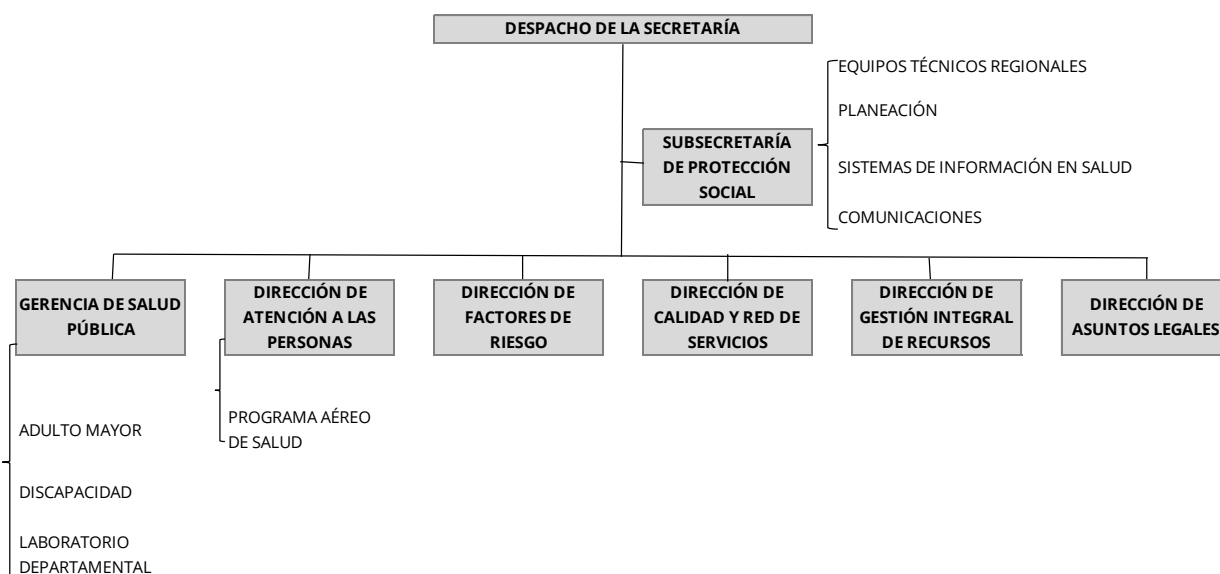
DESPACHO DE LA SECRETARÍA

SUBSECRETARÍA DE PROTECCIÓN SOCIAL

EQUIPOS TÉCNICOS REGIONALES

PLANEACIÓN

SISTEMAS DE INFORMACIÓN EN SALUD

COMUNICACIONES

GERENCIA DE SALUD PÚBLICA

DIRECCIÓN DE ATENCIÓN A LAS PERSONAS

DIRECCIÓN DE FACTORES DE RIESGO

DIRECCIÓN DE CALIDAD Y RED DE SERVICIOS

DIRECCIÓN DE GESTIÓN INTEGRAL DE RECURSOS

DIRECCIÓN DE ASUNTOS LEGALES

PROGRAMA AÉREO DE SALUD

ADULTO MAYOR

DISCAPACIDAD

LABORATORIO DEPARTAMENTAL